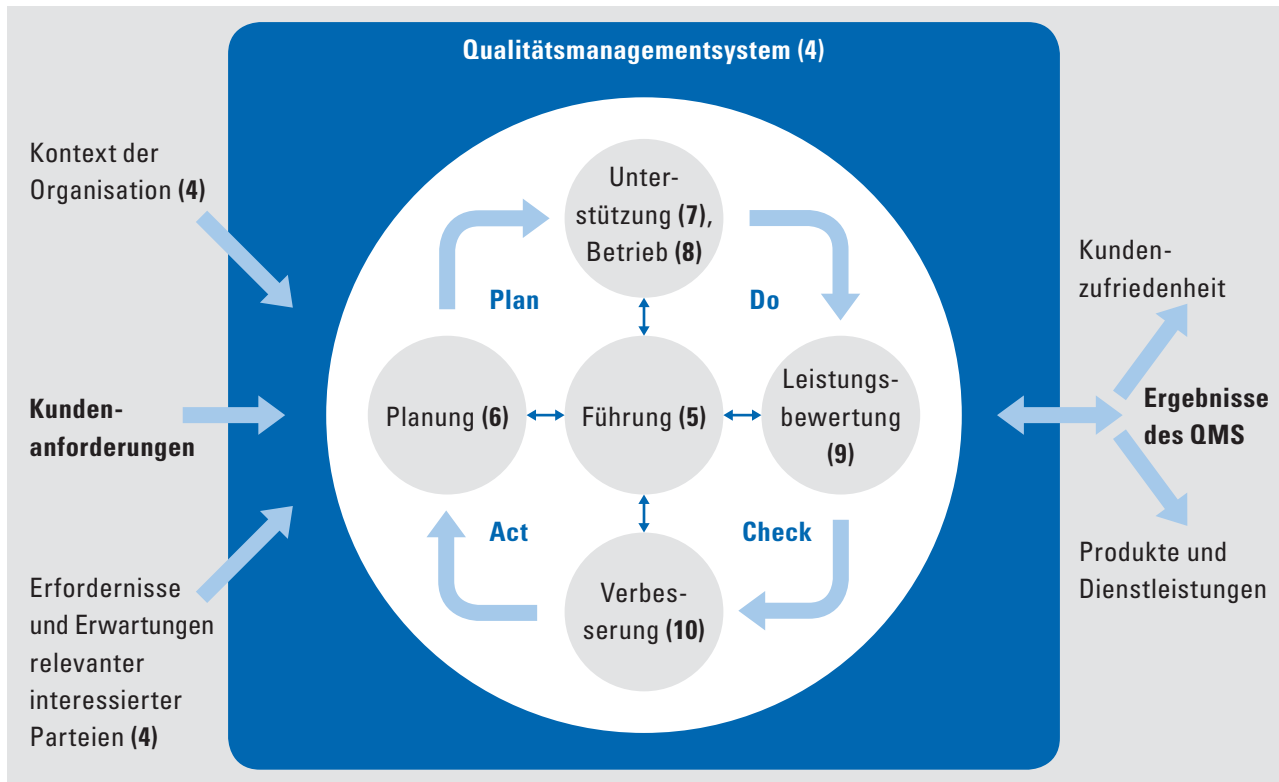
Qualitätsmanagementsystem (4)

Kontext der Organisation (4)

Kundenanforderungen

Erfordernisse und Erwartungen relevanter interessierter Parteien (4)

Unterstützung (7), Betrieb (8)

Plan

Do

Planung (6)

Führung (5)

Leistungsbewertung (9)

Act

Check

Verbesserung (10)

Kundenzufriedenheit

Ergebnisse des QMS

Produkte und Dienstleistungen